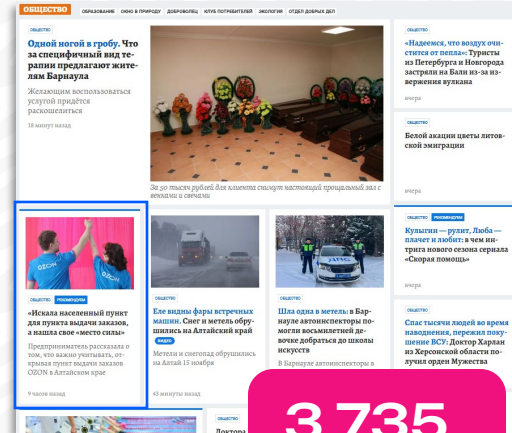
ОБЩЕСТВО ОБРАЗОВАНИЕ ОКНО В ПРИРОДУ ДОБРОВОЛЕЦ КЛУБ ПОТРЕБИТЕЛЕЙ ЭКОЛОГИЯ ОТДЕЛ ДОБРЫХ ДЕЛ

Одной ногой в гробу. Что за специфичный вид терапии предлагают жителям Барнаула

Желающим воспользоваться услугой придётся раскошелиться

18 минут назад

За 50 тысяч рублей для клиента снимут настоящий прощальный зал с венками и свечами

ОБЩЕСТВО

«Надеемся, что воздух очистится от пепла»: Туристы из Петербурга и Новгорода застряли на Бали из-за извержения вулкана

вчера

ОБЩЕСТВО

Белой акации цветы литовской эмиграции

вчера

ОБЩЕСТВО РОСКОМНАДЗОР

«Искала населенный пункт для пункта выдачи заказов, а нашла свое «место силы»

Предприниматель рассказала о том, что важно учитывать, открывая пункт выдачи заказов OZON в Алтайском крае

9 часов назад

ОБЩЕСТВО

Еле видны фары встречных машин. Снег и метель обрушились на Алтайский край

ВИДЕО

Метели и снегопад обрушились на Алтай 15 ноября

43 минуты назад

ОБЩЕСТВО

Шла одна в метель: в Барнауле автоинспекторы помогли восьмилетней девочке добраться до школы искусств

В Барнауле автоинспекторы в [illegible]

ОБЩЕСТВО РОСКОМНАДЗОР

Кулыгин — рулит, Люба — плачет и любит: в чем интрига нового сезона сериала «Скорая помощь»

вчера

ОБЩЕСТВО

Спас тысячи людей во время наводнения, перезвал полчище ВСУ: Доктор Харлан из Херсонской области получил орден Мужества

3 735

Доктор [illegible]